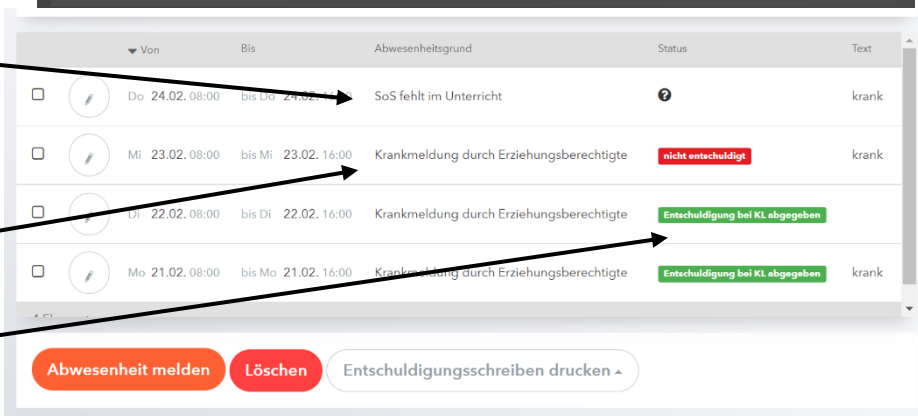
| | | Von | Bis | Abwesenheitsgrund | Status | Text |
|---|---|---|---|---|---|---|
| | | Do 24.02. 08:00 | bis Do 24.02. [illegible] | SoS fehlt im Unterricht | ? | krank |
| | | Mi 23.02. 08:00 | bis Mi 23.02. 16:00 | Krankmeldung durch Erziehungsberechtigte | nicht entschuldigt | krank |
| | | Di 22.02. 08:00 | bis Di 22.02. 16:00 | Krankmeldung durch Erziehungsberechtigte | Entschuldigung bei KL abgegeben | |
| | | Mo 21.02. 08:00 | bis Mo 21.02. 16:00 | Krankmeldung durch Erziehungsberechtigte | Entschuldigung bei KL abgegeben | krank |

4 El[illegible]

Abwesenheit melden
Löschen
Entschuldigungsschreiben drucken